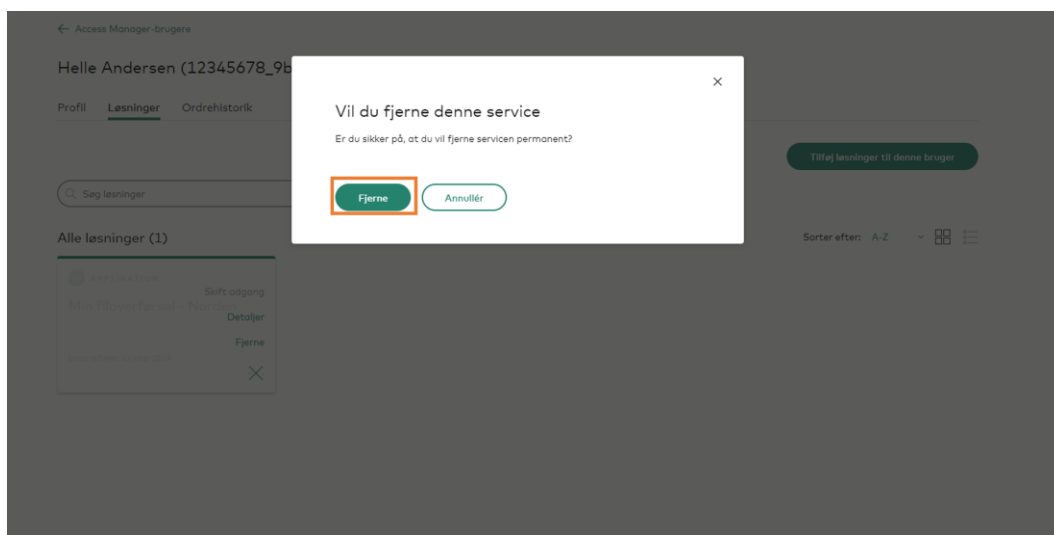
← Access Manager-brugere

Helle Andersen (12345678_9b

Profil Løsninger Ordrehistorik

Tilføj løsninger til denne bruger

Søg løsninger

Alle løsninger (1)

Sorter efter: A-Z

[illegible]

Skift adgang

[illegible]

Detaljer

Fjerne

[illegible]

×

Vil du fjerne denne service

Er du sikker på, at du vil fjerne servicen permanent?

Fjerne

Annullér